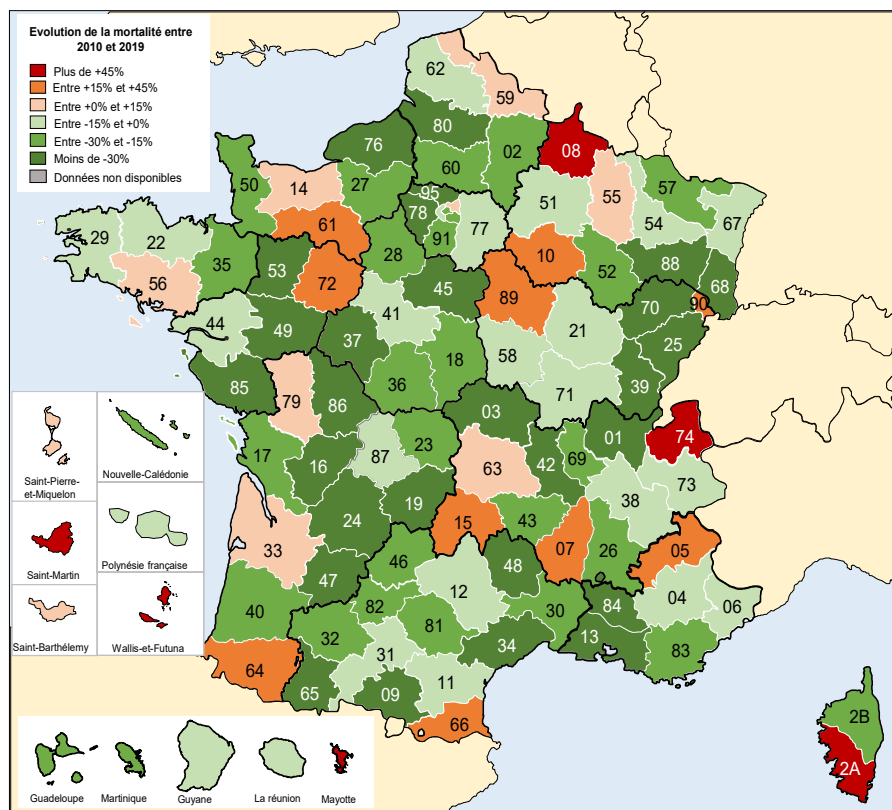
Evolution de la mortalité entre 2010 et 2019

Plus de +45%
Entre +15% et +45%
Entre +0% et +15%
Entre -15% et +0%
Entre -30% et -15%
Moins de -30%
Données non disponibles

62
59
80
02
08
76
60
50
14
27
95
78
93
51
55
57
29
22
61
91
77
54
67
35
53
28
10
56
72
89
52
88
68
44
41
45
90
49
37
70
18
21
25
58
85
36
79
71
39
86
03
01
74
17
87
23
16
63
42
69
73
38
24
19
33
15
43
07
26
05
47
46
12
48
84
04
06
40
82
30
32
81
13
34
83
31
64
11
65
09
66
2B
2A

Saint-Pierre-et-Miquelon
Nouvelle-Calédonie
Saint-Martin
Polynésie française
Saint-Barthélemy
Wallis-et-Futuna

Guadeloupe
Martinique
Guyane
La réunion
Mayotte